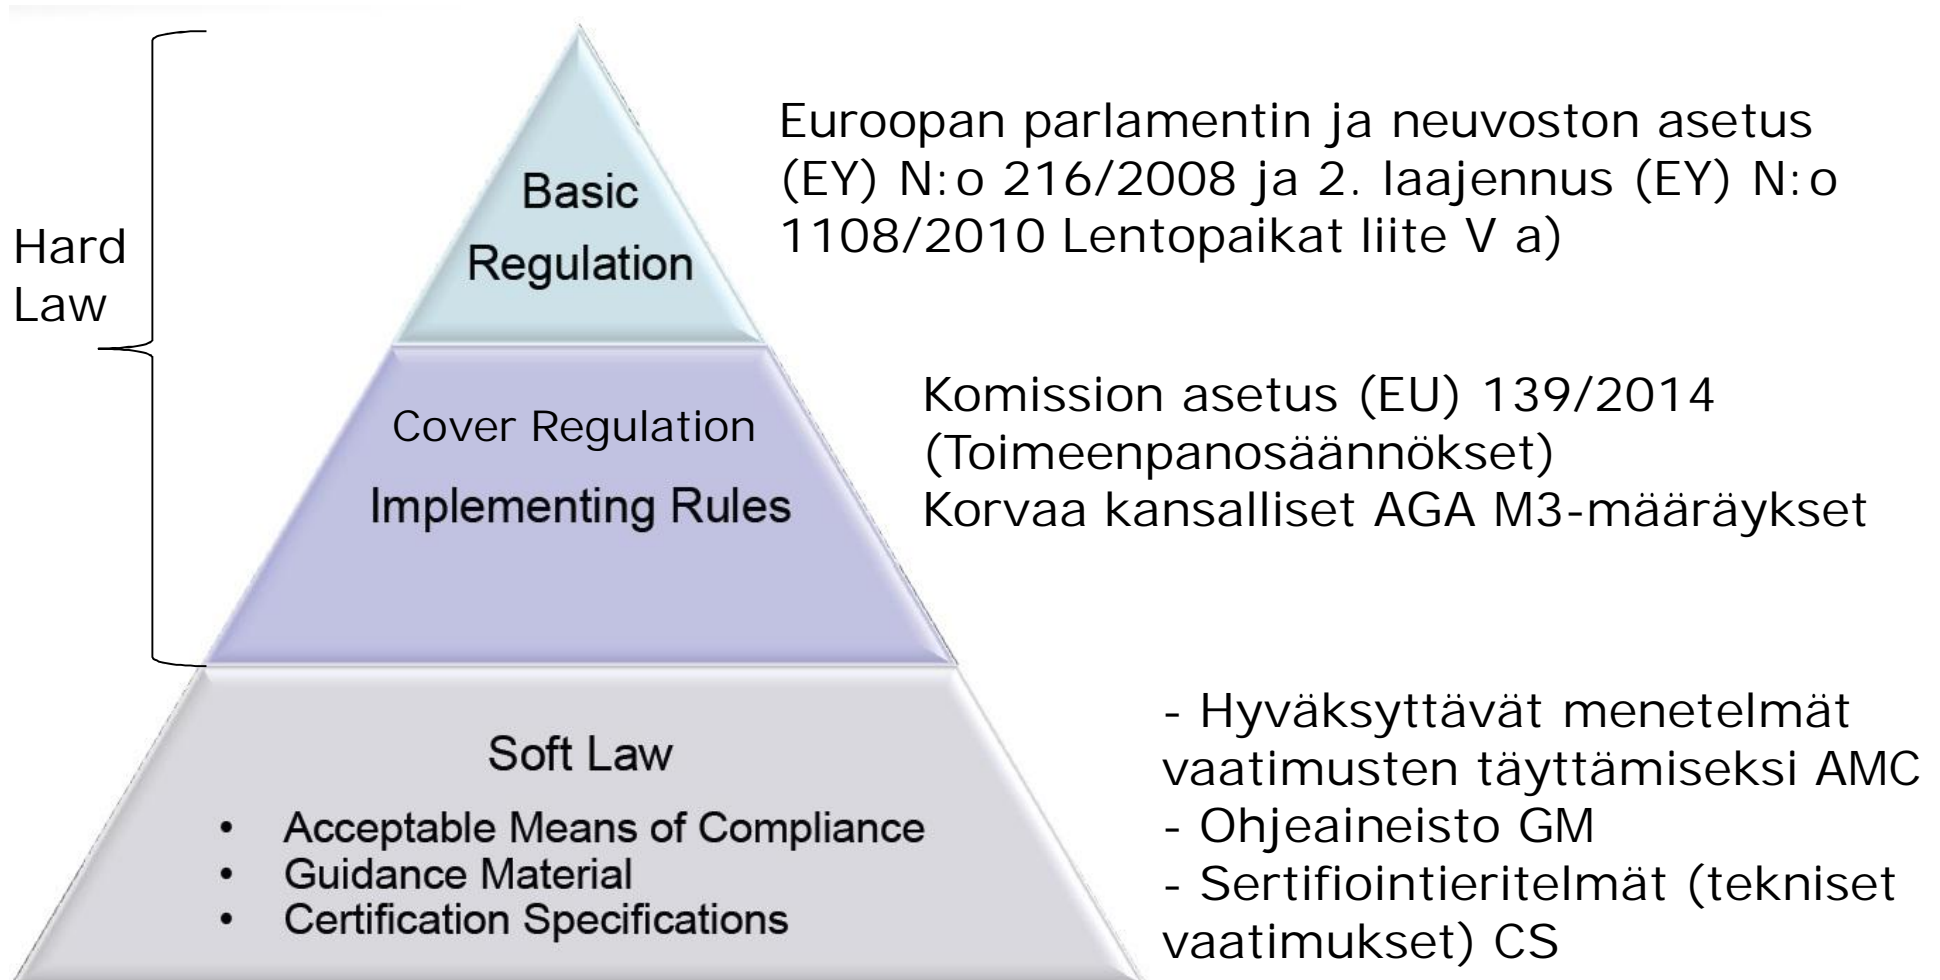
Hard Law

Basic Regulation

Euroopan parlamentin ja neuvoston asetus (EY) N:o 216/2008 ja 2. laajennus (EY) N:o 1108/2010 Lentopaikat liite V a)

Cover Regulation
Implementing Rules

Komission asetus (EU) 139/2014 (Toimeenpanosäännökset)
Korvaa kansalliset AGA M3-määräykset

Soft Law
• Acceptable Means of Compliance
• Guidance Material
• Certification Specifications

- Hyväksyttävät menetelmät vaatimusten täyttämiseksi AMC
- Ohjeaineisto GM
- Sertifiointieritelmät (tekniset vaatimukset) CS